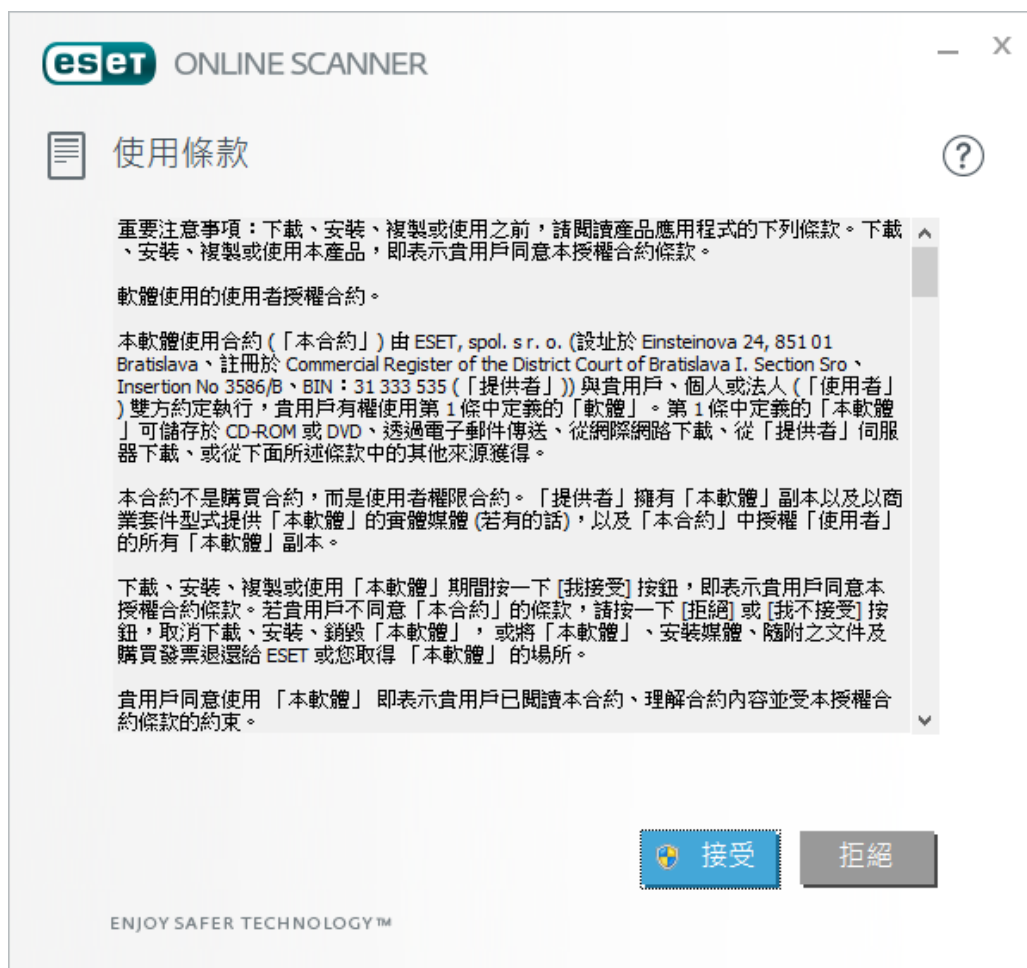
ESET ONLINE SCANNER

使用條款

重要注意事項：下載、安裝、複製或使用之前，請閱讀產品應用程式的下列條款。下載、安裝、複製或使用本產品，即表示貴用戶同意本授權合約條款。

軟體使用的使用者授權合約。

本軟體使用合約（「本合約」）由 ESET, spol. s r. o. (設址於 Einsteinova 24, 851 01 Bratislava、註冊於 Commercial Register of the District Court of Bratislava I. Section Sro、Insertion No 3586/B、BIN：31 333 535（「提供者」）) 與貴用戶、個人或法人（「使用者」）雙方約定執行，貴用戶有權使用第 1 條中定義的「軟體」。第 1 條中定義的「本軟體」可儲存於 CD-ROM 或 DVD、透過電子郵件傳送、從網際網路下載、從「提供者」伺服器下載、或從下面所述條款中的其他來源獲得。

本合約不是購買合約，而是使用者權限合約。「提供者」擁有「本軟體」副本以及以商業套件型式提供「本軟體」的實體媒體 (若有的話)，以及「本合約」中授權「使用者」的所有「本軟體」副本。

下載、安裝、複製或使用「本軟體」期間按一下 [我接受] 按鈕，即表示貴用戶同意本授權合約條款。若貴用戶不同意「本合約」的條款，請按一下 [拒絕] 或 [我不接受] 按鈕，取消下載、安裝、銷毀「本軟體」，或將「本軟體」、安裝媒體、隨附之文件及購買發票退還給 ESET 或您取得「本軟體」的場所。

貴用戶同意使用「本軟體」即表示貴用戶已閱讀本合約、理解合約內容並受本授權合約條款的約束。

接受
拒絕

ENJOY SAFER TECHNOLOGY™